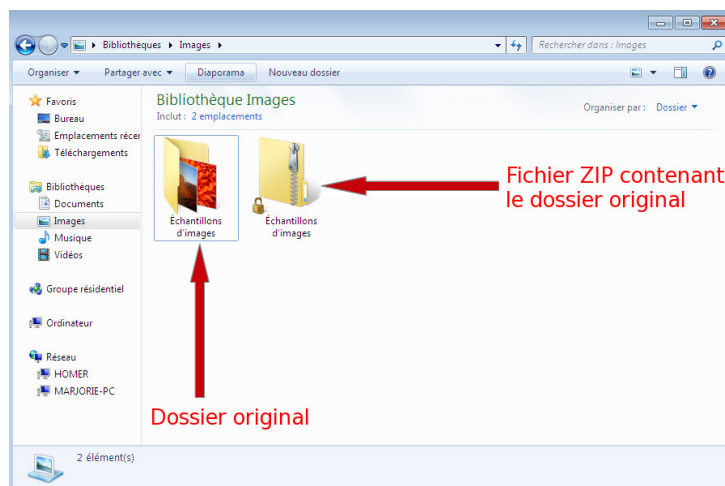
Bibliothèques ▸ Images ▸

Rechercher dans : Images

Organiser ▾ Partager avec ▾ Diaporama Nouveau dossier

Favoris
Bureau
Emplacements récer
Téléchargements

Bibliothèques
Documents
Images
Musique
Vidéos

Groupe résidentiel

Ordinateur

Réseau
HOMER
MARJORIE-PC

Bibliothèque Images
Inclut : 2 emplacements

Organiser par : Dossier ▾

Échantillons d'images

Échantillons d'images

Fichier ZIP contenant le dossier original

Dossier original

2 élément(s)